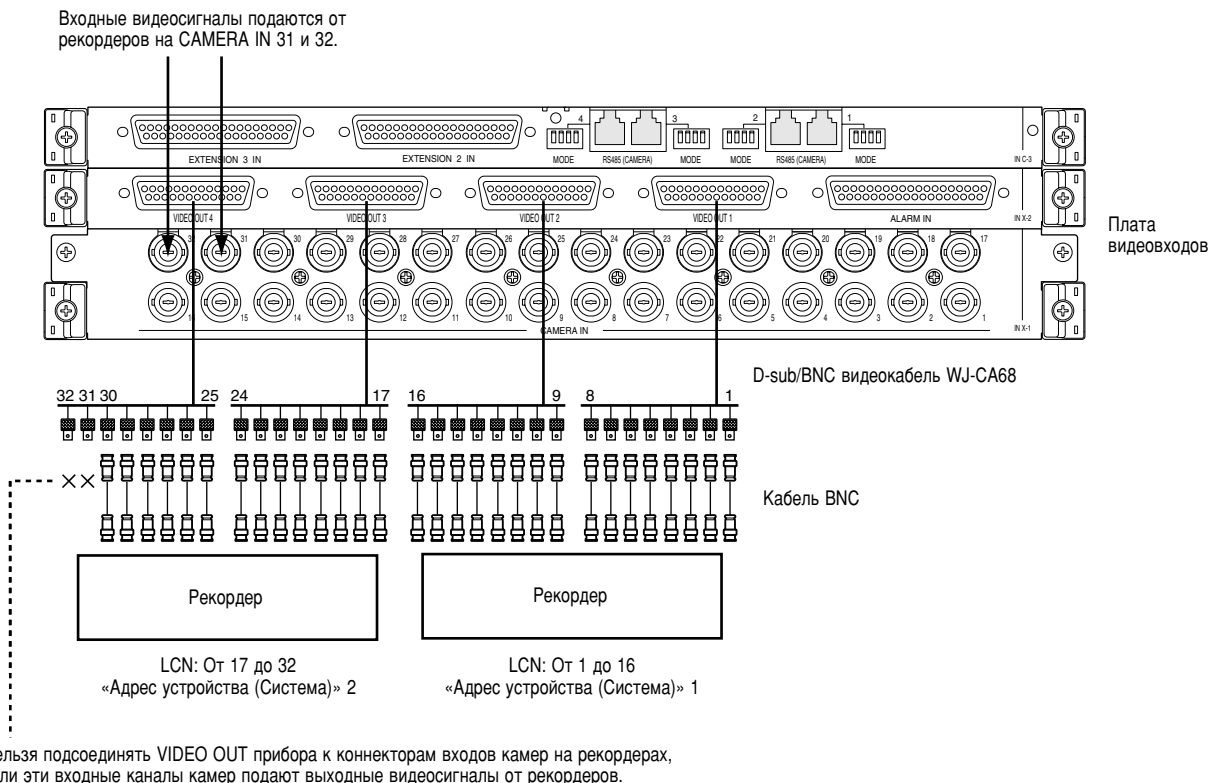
Входные видеосигналы подаются от рекордеров на CAMERA IN 31 и 32.

EXTENSION 3 IN
EXTENSION 2 IN
4
MODE
RS485 (CAMERA)
3
MODE
2
MODE
RS485 (CAMERA)
1
MODE
IN C-3

VIDEO OUT 4
VIDEO OUT 3
VIDEO OUT 2
VIDEO OUT 1
ALARM IN
IN X-2

32 31 30 29 28 27 26 25 24 23 22 21 20 19 18 17
16 15 14 13 12 11 10 9 8 7 6 5 4 3 2 1
CAMERA IN
IN X-1

Плата видеовходов

D-sub/BNC видеокабель WJ-CA68

32 31 30 25 24 17 16 9 8 1

Кабель BNC

Рекордер

Рекордер

LCN: От 17 до 32
«Адрес устройства (Система)» 2

LCN: От 1 до 16
«Адрес устройства (Система)» 1

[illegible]ельзя подсоединять VIDEO OUT прибора к коннекторам входов камер на рекордерах, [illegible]ли эти входные каналы камер подают выходные видеосигналы от рекордеров.